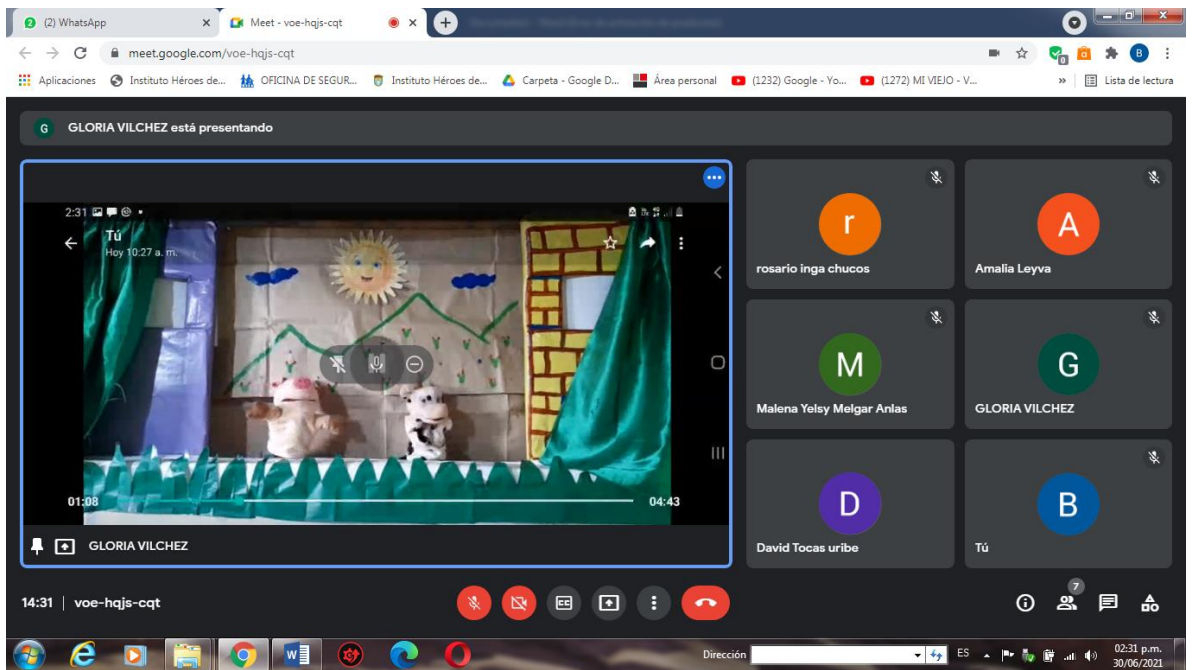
(2) WhatsApp
Meet - voe-hqjs-cqt
meet.google.com/voe-hqjs-cqt
Aplicaciones Instituto Héroes de... OFICINA DE SEGUR... Instituto Héroes de... Carpeta - Google D... Área personal (1232) Google - Yo... (1272) MI VIEJO - V...
Lista de lectura

G GLORIA VILCHEZ está presentando

2:31
Tú
Hoy 10:27 a. m.
01:08
04:43

GLORIA VILCHEZ

r
rosario inga chucos
A
Amalia Leyva
M
Malena Yelsy Melgar Anlas
G
GLORIA VILCHEZ
D
David Tocas uribe
B
Tú

14:31 | voe-hqjs-cqt
7

Dirección
ES
02:31 p.m.
30/06/2021